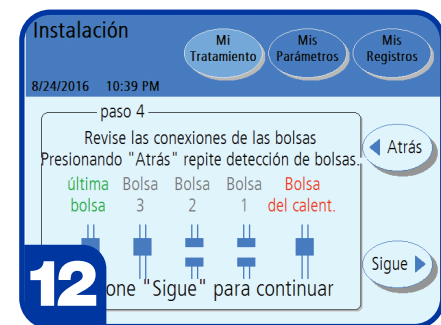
Instalación

Mi Tratamiento

Mis Parámetros

Mis Registros

8/24/2016 10:39 PM

paso 4

Revise las conexiones de las bolsas
Presionando "Atrás" repite detección de bolsas.

| última bolsa | Bolsa 3 | Bolsa 2 | Bolsa 1 | Bolsa del calent. |
|---|---|---|---|---|

Atrás

Sigue

12

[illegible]one "Sigue" para continuar